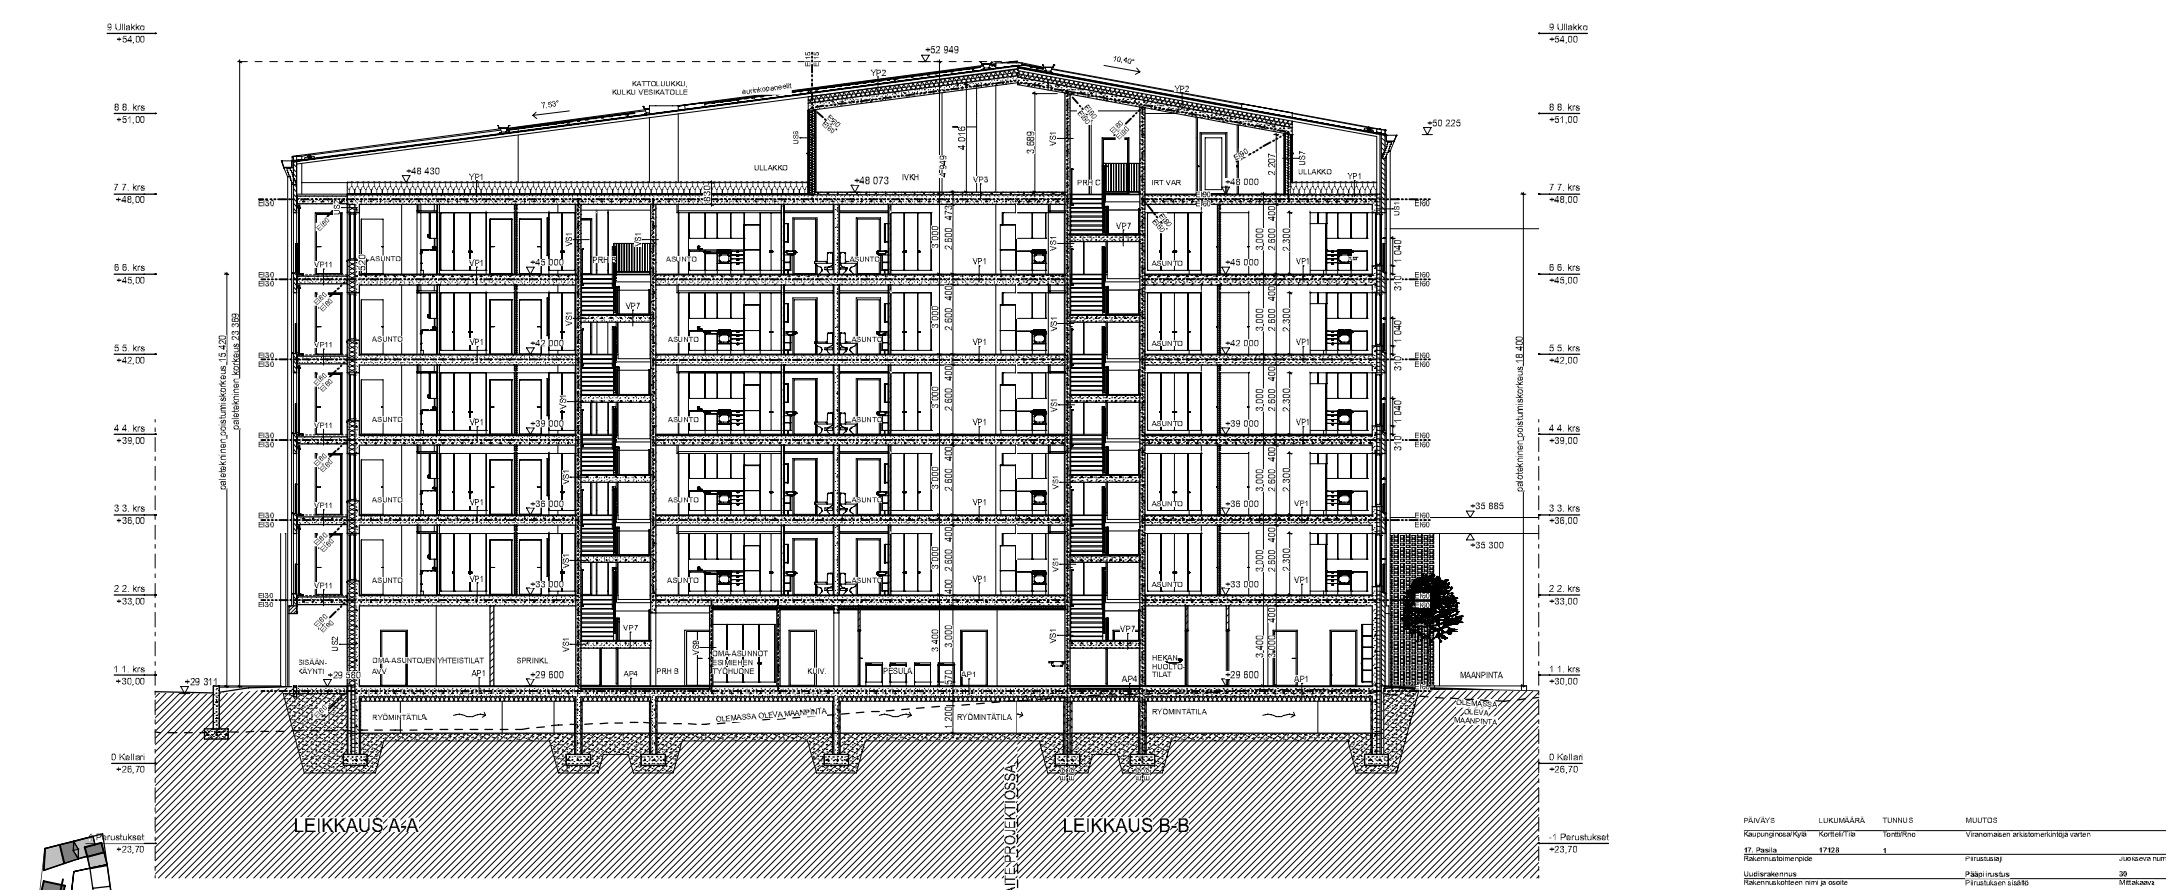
9 Ullakko
+54,00

8 8. krs
+51,00

7 7. krs
+48,00

6 6. krs
+45,00

5 5. krs
+42,00

4 4. krs
+39,00

3 3. krs
+36,00

2 2. krs
+33,00

1 1. krs
+30,00

0 Kellari
+26,70

-1 Perustukset
+23,70

9 Ullakko
+54,00

8 8. krs
+51,00

7 7. krs
+48,00

6 6. krs
+45,00

5 5. krs
+42,00

4 4. krs
+39,00

3 3. krs
+36,00

2 2. krs
+33,00

1 1. krs
+30,00

0 Kellari
+26,70

-1 Perustukset
+23,70

+52 949
10,40°
7,53°
KATTOLUUKKU, KULKU VESIKATOLLE
YP2
YP2
ULLAKKO
IVKH
ULLAKKO
+48 430
+48 073
+48 000
+50 225
YP1
YP1
YP3
PRH C
IRT VAR
4 016
3 689
2 207

VP11
ASUNTO
VP1
+45 000
PRH
VP7
ASUNTO
ASUNTO
VP1
VP7
ASUNTO
+45 000
VP1

ASUNTO
VP1
+42 000
ASUNTO
VP1
ASUNTO
+42 000

ASUNTO
+39 000
ASUNTO
VP1
ASUNTO
+39 000

ASUNTO
+36 000
ASUNTO
VP1
ASUNTO
+36 000
+35 885
+35 300

ASUNTO
VP1
+33 000
ASUNTO
VP1
ASUNTO
+33 000

3 000
2 600
400

SISÄÄN-KÄYNTI
OMA-ASUNTOJEN YHTEISTILAT
SPRINKL
VP7
AP4
PRH B
OMA-ASUNNOT ESIMIEHEN TYÖHUONE
KUIV.
PESULA
AP1
HEKAN HUOLTO-TILAT
+29 600
+29 600
+29 311
+29 560
AP4
AP1
MAANPINTA
RYÖMINTÄTILA
OLEMASSA OLEVA MAANPINTA
RYÖMINTÄTILA
RYÖMINTÄTILA
OLEMASSA OLEVA MAANPINTA
EI60
EI30

palotekninen_poistumiskorkeus_15 420 _palotekninen_korkeus_23 369
palotekninen_poistumiskorkeus_18 400

LEIKKAUS A-A
LEIKKAUS B-B

| PÄIVÄYS | LUKUMÄÄRÄ | TUNNUS | MUUTOS | |
|---|---|---|---|---|
| Kaupunginosa/Kylä | Kortteli/Tila | Tontti/Rno | Viranomaisen arkistomerkintöjä varten | |
| 17. Pasila | 17128 | 1 | | |
| Rakennustoimenpide | | | Piirustuslaji | Juokseva num |
| Uudisrakennus | | | Pääpiirustus | 30 |
| Rakennuskohteen nimi ja osoite | | | Piirustuksen sisältö | Mittakaava |